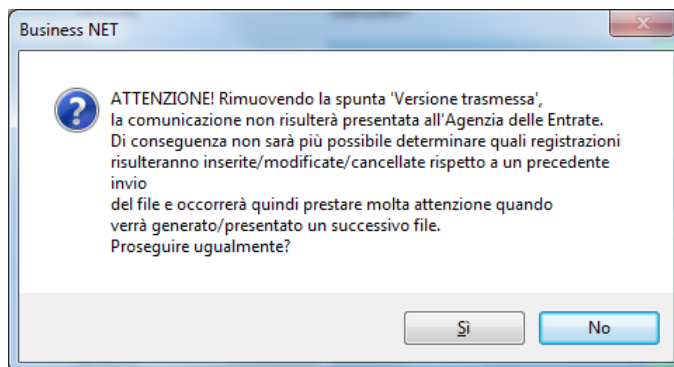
Business NET

ATTENZIONE! Rimuovendo la spunta 'Versione trasmessa', la comunicazione non risulterà presentata all'Agenzia delle Entrate. Di conseguenza non sarà più possibile determinare quali registrazioni risulteranno inserite/modificate/cancellate rispetto a un precedente invio
del file e occorrerà quindi prestare molta attenzione quando verrà generato/presentato un successivo file.
Proseguire ugualmente?

Sì

No